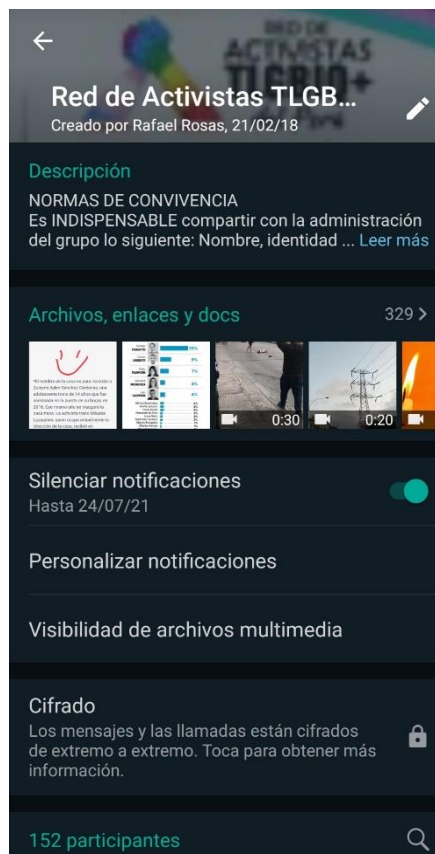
RED DE ACTIVISTAS TLGBIQ+

Red de Activistas TLGB...
Creado por Rafael Rosas, 21/02/18

Descripción
NORMAS DE CONVIVENCIA
Es INDISPENSABLE compartir con la administración del grupo lo siguiente: Nombre, identidad ... Leer más

Archivos, enlaces y docs
329 >

0:30
0:20

Silenciar notificaciones
Hasta 24/07/21

Personalizar notificaciones

Visibilidad de archivos multimedia

Cifrado
Los mensajes y las llamadas están cifrados de extremo a extremo. Toca para obtener más información.

152 participantes